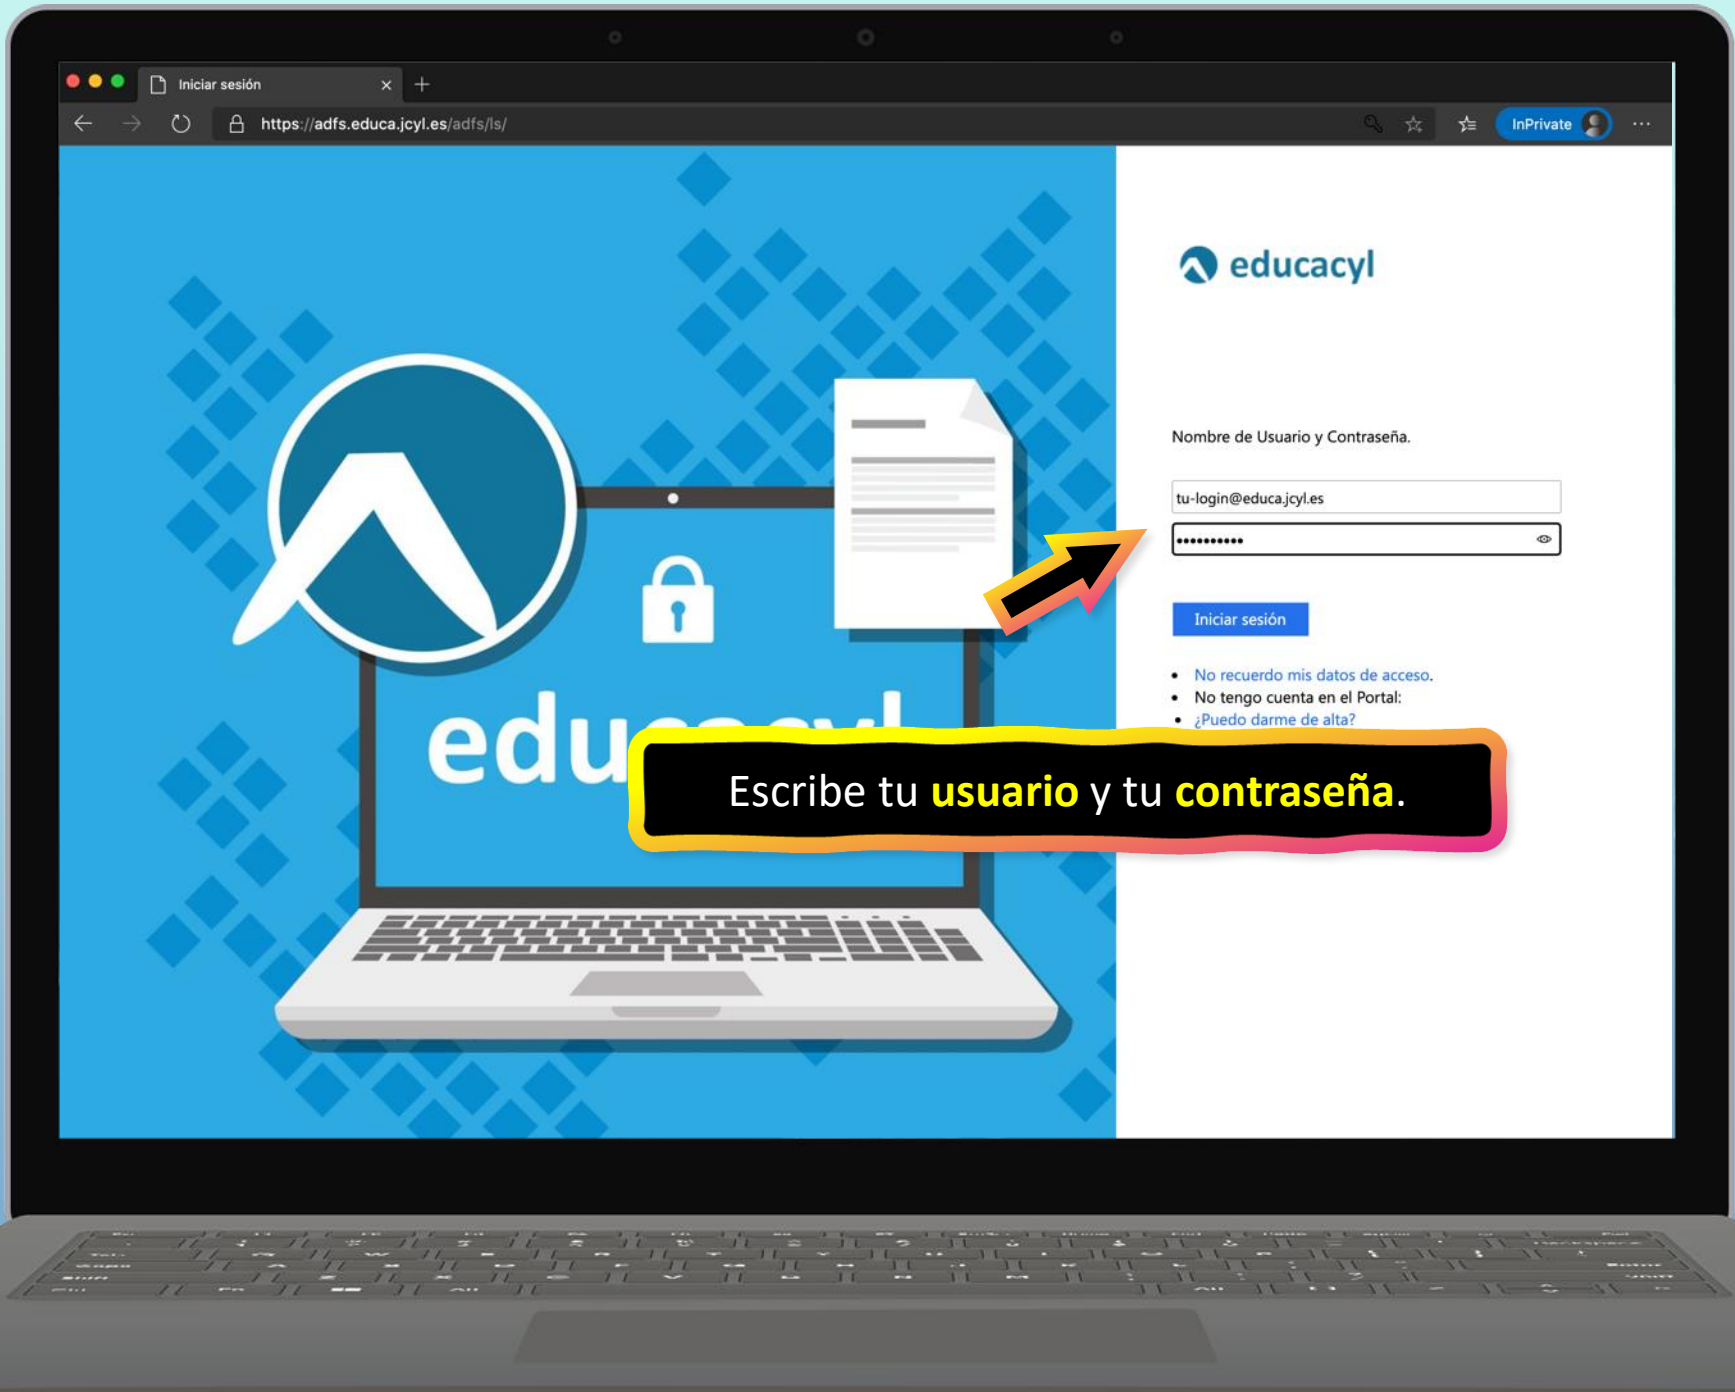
Iniciar sesión

https://adfs.educa.jcyl.es/adfs/ls/

InPrivate

educ

educacyl

Nombre de Usuario y Contraseña.

tu-login@educa.jcyl.es

••••••••••

Iniciar sesión

- No recuerdo mis datos de acceso.
- No tengo cuenta en el Portal:
- ¿Puedo darme de alta?

Escribe tu usuario y tu contraseña.